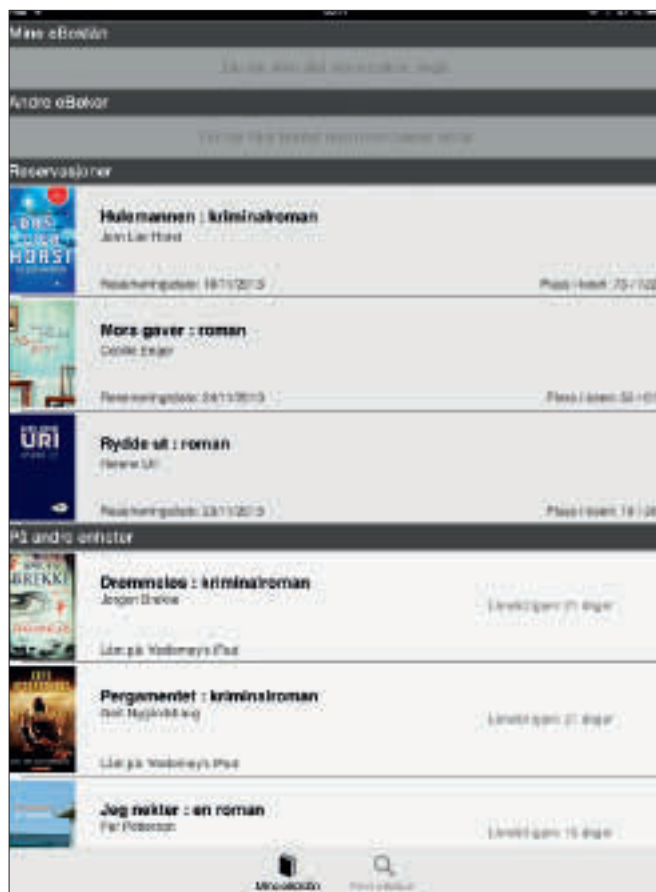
Mine eBoklån

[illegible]

Andre eBøker

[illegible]

Reservasjoner

HORST

Hulemannen : kriminalroman
Jørn Lier Horst

Reserveringsdato: 19/11/2013

Plass i køen: 73 / 122

Noras gaver : roman
Cecilie Enger

Reserveringsdato: 24/11/2013

Plass i køen: 52 / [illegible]

URI

Rydde ut : roman
Helene Uri

Reserveringsdato: 23/11/2013

Plass i køen: 19 / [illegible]

På andre enheter

BREKKE

Drømmeløs : kriminalroman
Jørgen Brekke

Lånetid igjen: 21 dager

Lån på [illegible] iPad

Pergamentet : kriminalroman
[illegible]

Lånetid igjen: 27 dager

Lån på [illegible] iPad

Jeg nekter : en roman
Per Petterson

Lånetid igjen: 15 dager

Mine eBoklån

Finn eBøker